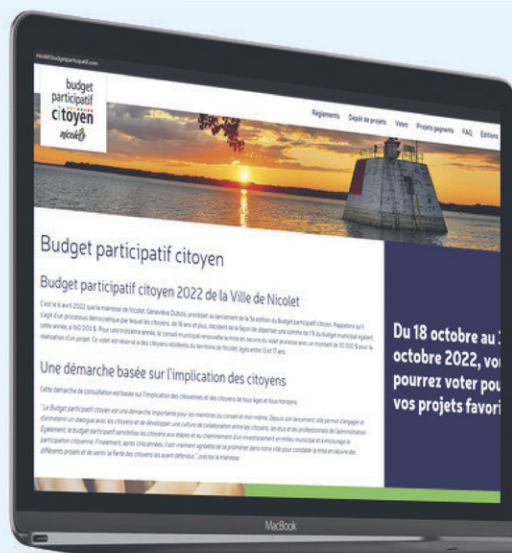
nicolet.budgetparticipatif.com

budget participatif citoyen Nicolet

Règlements Dépôt de projets Votez Projets gagnants FAQ Éditions

Budget participatif citoyen

Budget participatif citoyen 2022 de la Ville de Nicolet

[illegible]

Une démarche basée sur l'implication des citoyens

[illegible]

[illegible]

Du 18 octobre au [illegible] octobre 2022, vo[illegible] pourrez voter pou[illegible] vos projets favori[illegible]

MacBook